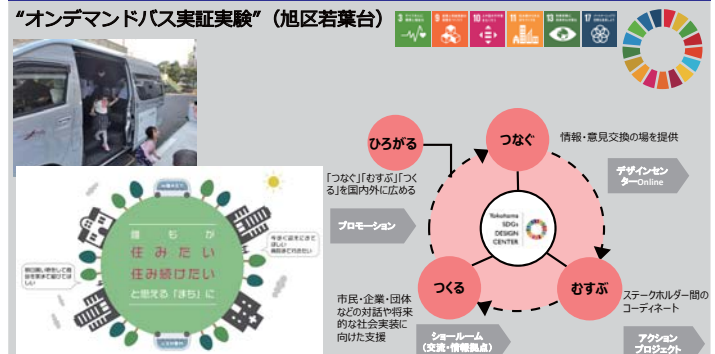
"オンデマンドバス実証実験"（旭区若葉台）

3
9
10
11
13
17

誰もが
住みたい
住み続けたい
と思える「まち」に

ひろがる
つなぐ
情報・意見交換の場を提供
「つなぐ」「むすぶ」「つくる」を国内外に広める
デザインセンターOnline
プロモーション
Yokohama SDGs DESIGN CENTER
つくる
むすぶ
ステークホルダー間のコーディネート
市民・企業・団体などの対話や将来的な社会実装に向けた支援
ショールーム（交流・情報拠点）
アクションプロジェクト